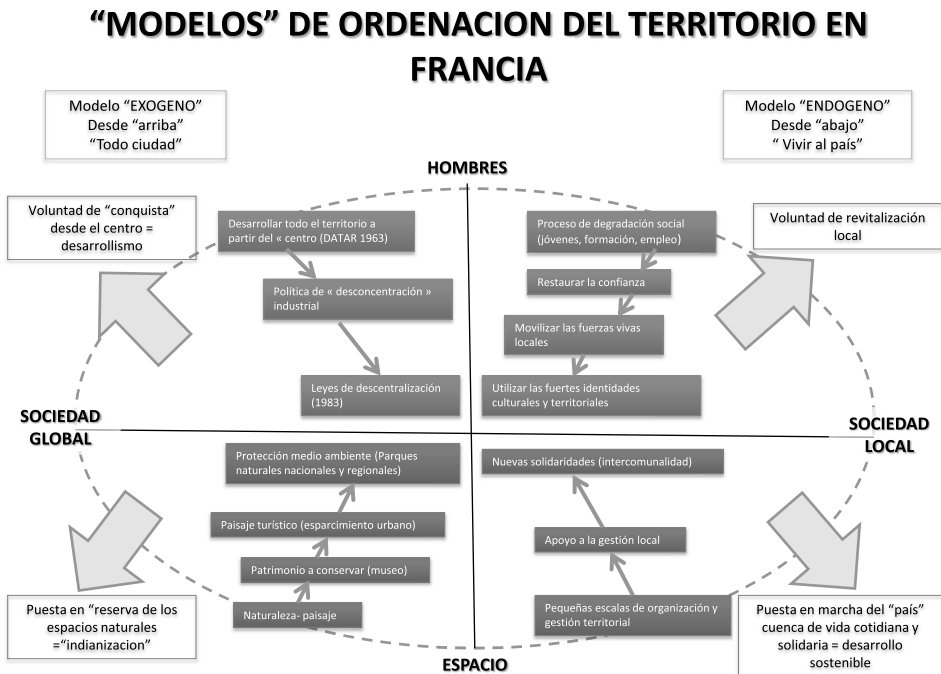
“MODELOS” DE ORDENACION DEL TERRITORIO EN FRANCIA

Modelo “EXOGENO”
Desde “arriba”
“Todo ciudad”

Modelo “ENDOGENO”
Desde “abajo”
“ Vivir al país”

HOMBRES

Voluntad de “conquista” desde el centro = desarrollismo

Desarrollar todo el territorio a partir del « centro (DATAR 1963)

Política de « desconcentración » industrial

Leyes de descentralización (1983)

Proceso de degradación social (jóvenes, formación, empleo)

Restaurar la confianza

Movilizar las fuerzas vivas locales

Utilizar las fuertes identidades culturales y territoriales

Voluntad de revitalización local

SOCIEDAD GLOBAL

SOCIEDAD LOCAL

Protección medio ambiente (Parques naturales nacionales y regionales)

Paisaje turístico (esparcimiento urbano)

Patrimonio a conservar (museo)

Naturaleza- paisaje

Nuevas solidaridades (intercomunalidad)

Apoyo a la gestión local

Pequeñas escalas de organización y gestión territorial

Puesta en “reserva de los espacios naturales =“indianizacion”

Puesta en marcha del “país” cuenca de vida cotidiana y solidaria = desarrollo sostenible

ESPACIO